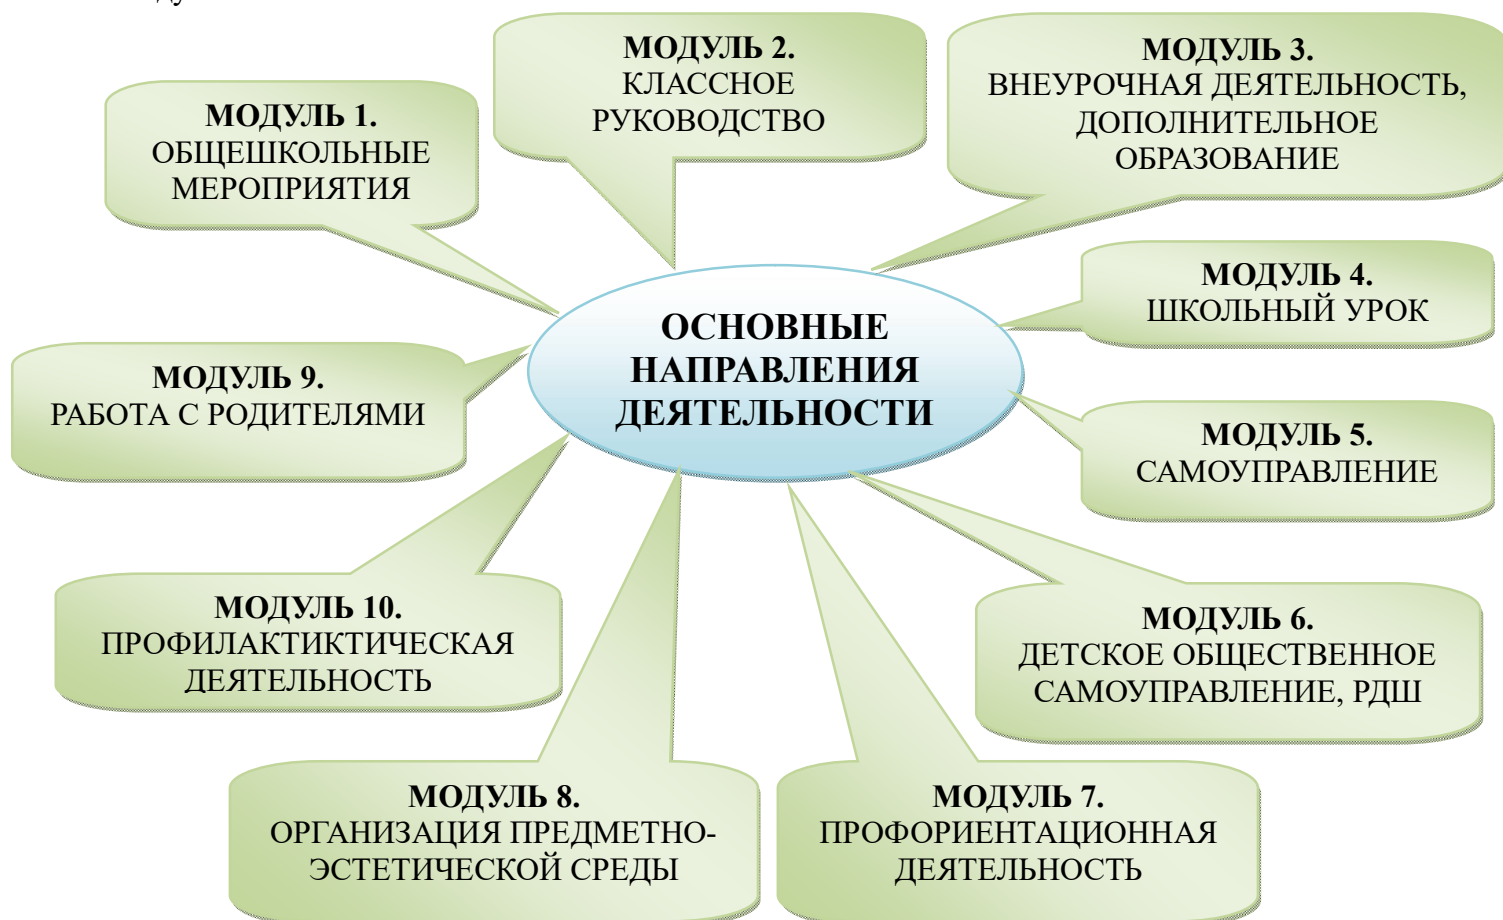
МОДУЛЬ 2.
КЛАССНОЕ РУКОВОДСТВО

МОДУЛЬ 3.
ВНЕУРОЧНАЯ ДЕЯТЕЛЬНОСТЬ, ДОПОЛНИТЕЛЬНОЕ ОБРАЗОВАНИЕ

МОДУЛЬ 1.
ОБЩЕШКОЛЬНЫЕ МЕРОПРИЯТИЯ

МОДУЛЬ 4.
ШКОЛЬНЫЙ УРОК

ОСНОВНЫЕ НАПРАВЛЕНИЯ ДЕЯТЕЛЬНОСТИ

МОДУЛЬ 9.
РАБОТА С РОДИТЕЛЯМИ

МОДУЛЬ 5.
САМОУПРАВЛЕНИЕ

МОДУЛЬ 10.
ПРОФИЛАКТИКТИЧЕСКАЯ ДЕЯТЕЛЬНОСТЬ

МОДУЛЬ 6.
ДЕТСКОЕ ОБЩЕСТВЕННОЕ САМОУПРАВЛЕНИЕ, РДШ

МОДУЛЬ 8.
ОРГАНИЗАЦИЯ ПРЕДМЕТНО-ЭСТЕТИЧЕСКОЙ СРЕДЫ

МОДУЛЬ 7.
ПРОФОРИЕНТАЦИОННАЯ ДЕЯТЕЛЬНОСТЬ